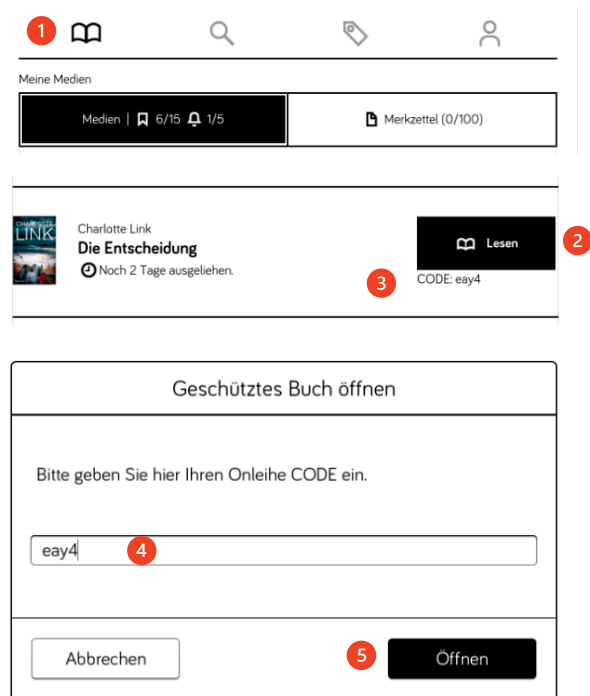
1

Meine Medien

Medien | 6/15 1/5

Merkzettel (0/100)

CHARLOTTE LINK

Charlotte Link
Die Entscheidung
Noch 2 Tage ausgeliehen.

Lesen

2

3

CODE: eay4

Geschütztes Buch öffnen

Bitte geben Sie hier Ihren Onleihe CODE ein.

eay4

4

Abbrechen

5

Öffnen